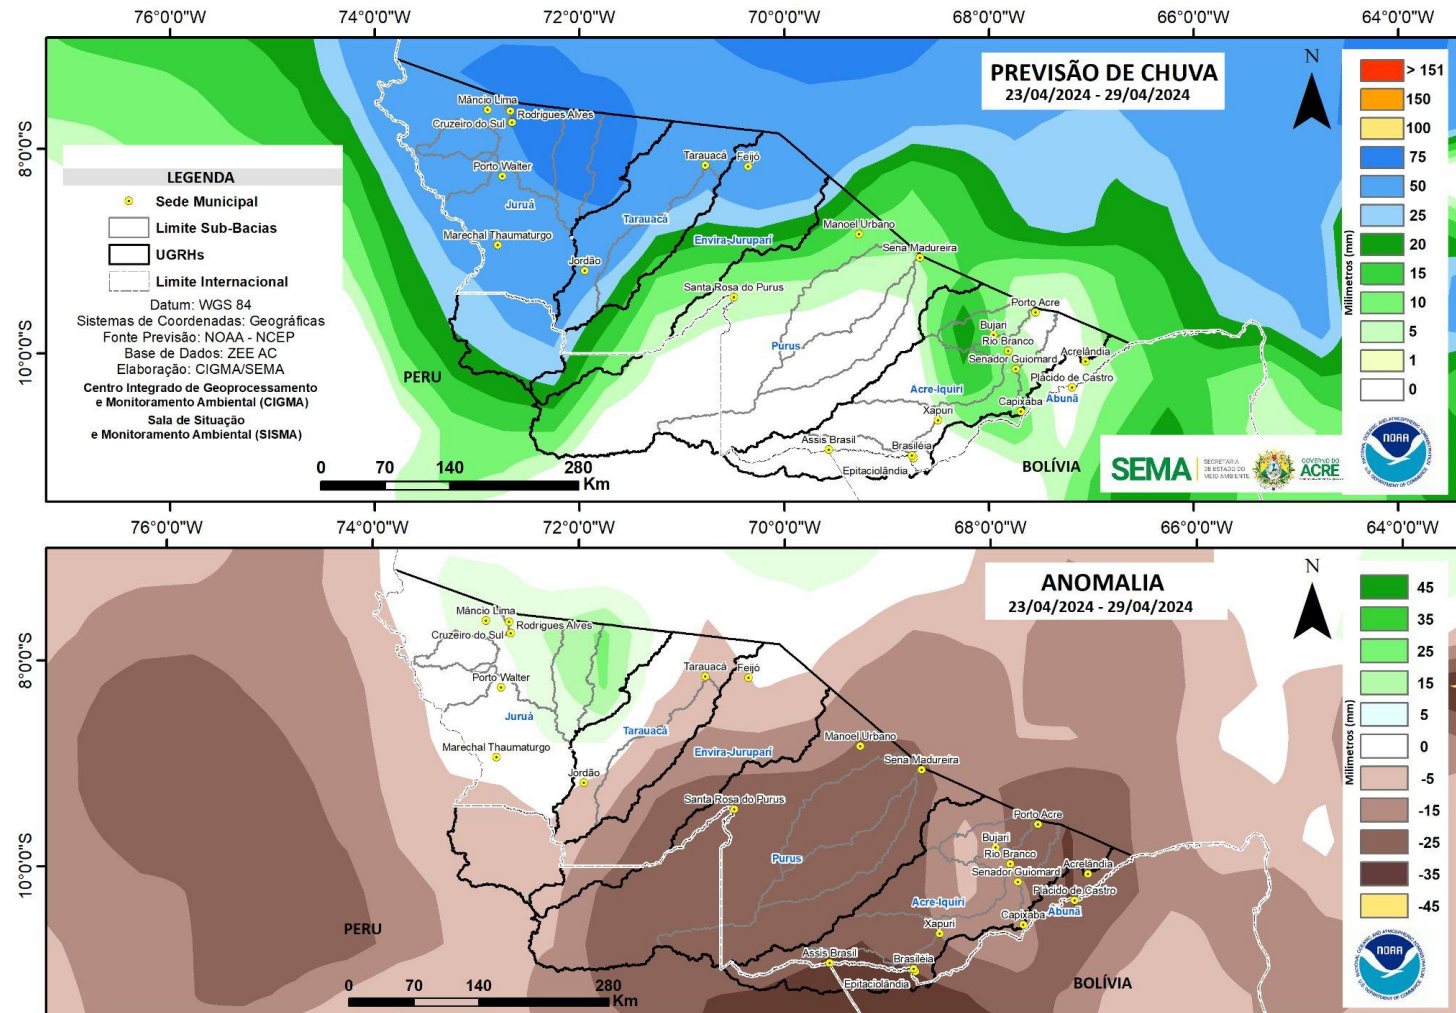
76°0'0"W 74°0'0"W 72°0'0"W 70°0'0"W 68°0'0"W 66°0'0"W 64°0'0"W

8°0'0"S
10°0'0"S

PREVISÃO DE CHUVA
23/04/2024 - 29/04/2024

N

> 151
150
100
75
50
25
20
15
10
5
1
0

Milímetros (mm)

LEGENDA
Sede Municipal
Limite Sub-Bacias
UGRHs
Limite Internacional

Datum: WGS 84
Sistemas de Coordenadas: Geográficas
Fonte Previsão: NOAA - NCEP
Base de Dados: ZEE AC
Elaboração: CIGMA/SEMA
Centro Integrado de Geoprocessamento e Monitoramento Ambiental (CIGMA)
Sala de Situação e Monitoramento Ambiental (SISMA)

0 70 140 280 Km

Mâncio Lima
Rodrigues Alves
Cruzeiro do Sul
Porto Walter
Juruá
Marechal Thaumaturgo
Jordão
Tarauacá
Feijó
Tarauacá
Envira-Juruparí
Manoel Urbano
Sena Madureira
Santa Rosa do Purus
Purus
Porto Acre
Bujari
Rio Branco
Senador Guiomard
Acrelândia
Plácido de Castro
Acre-Iquiri
Xapuri
Capixaba
Abunã
Assis Brasil
Brasiléia
Epitaciolândia
PERU
BOLÍVIA

SEMA SECRETARIA DE ESTADO DO MEIO AMBIENTE
GOVERNO DO ACRE
NOAA

76°0'0"W 74°0'0"W 72°0'0"W 70°0'0"W 68°0'0"W 66°0'0"W 64°0'0"W

8°0'0"S
10°0'0"S

ANOMALIA
23/04/2024 - 29/04/2024

N

45
35
25
15
5
0
-5
-15
-25
-35
-45

Milímetros (mm)

Mâncio Lima
Rodrigues Alves
Cruzeiro do Sul
Porto Walter
Juruá
Marechal Thaumaturgo
Jordão
Tarauacá
Feijó
Tarauacá
Envira-Juruparí
Manoel Urbano
Sena Madureira
Santa Rosa do Purus
Purus
Porto Acre
Bujari
Rio Branco
Senador Guiomard
Acrelândia
Plácido de Castro
Acre-Iquiri
Xapuri
Capixaba
Abunã
Assis Brasil
Brasiléia
Epitaciolândia
PERU
BOLÍVIA

0 70 140 280 Km

NOAA